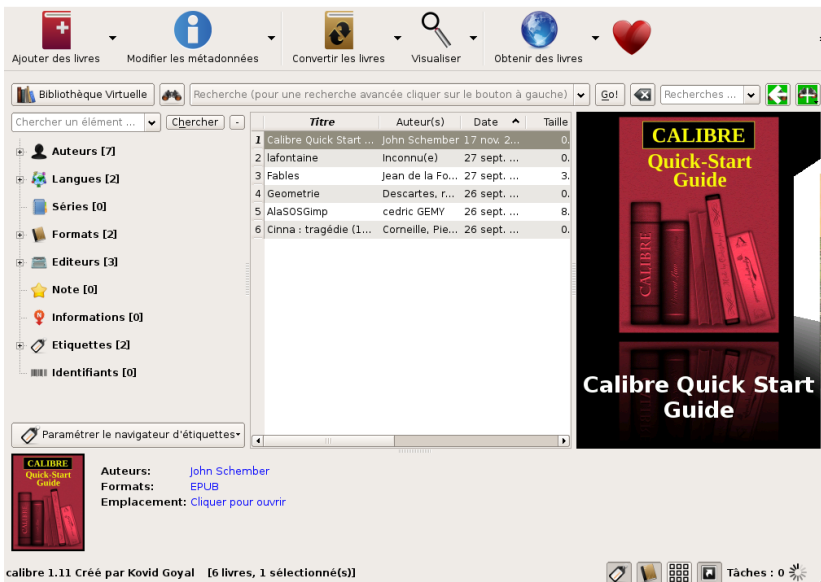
Ajouter des livres · Modifier les métadonnées · Convertir les livres · Visualiser · Obtenir des livres

Bibliothèque Virtuelle · Recherche (pour une recherche avancée cliquer sur le bouton à gauche) · Go! · Recherches ...

Chercher un élément ... · Chercher · -

Auteurs [7]
Langues [2]
Séries [0]
Formats [2]
Editeurs [3]
Note [0]
Informations [0]
Etiquettes [2]
Identifiants [0]

Paramétrer le navigateur d'étiquettes

| | Titre | Auteur(s) | Date | Taille |
|---|---|---|---|---|
| 1 | Calibre Quick Start ... | John Schember | 17 nov. 2... | 0. |
| 2 | lafontaine | Inconnu(e) | 27 sept. ... | 0. |
| 3 | Fables | Jean de la Fo... | 27 sept. ... | 3. |
| 4 | Geometrie | Descartes, r... | 26 sept. ... | 0. |
| 5 | AlaSOSGimp | cedric GEMY | 26 sept. ... | 8. |
| 6 | Cinna : tragédie (1... | Corneille, Pie... | 26 sept. ... | 0. |

CALIBRE
Quick-Start Guide
CALIBRE

Calibre Quick Start Guide

CALIBRE
Quick-Start Guide

Auteurs: John Schember
Formats: EPUB
Emplacement: Cliquer pour ouvrir

calibre 1.11 Créé par Kovid Goyal [6 livres, 1 sélectionné(s)]

Tâches : 0